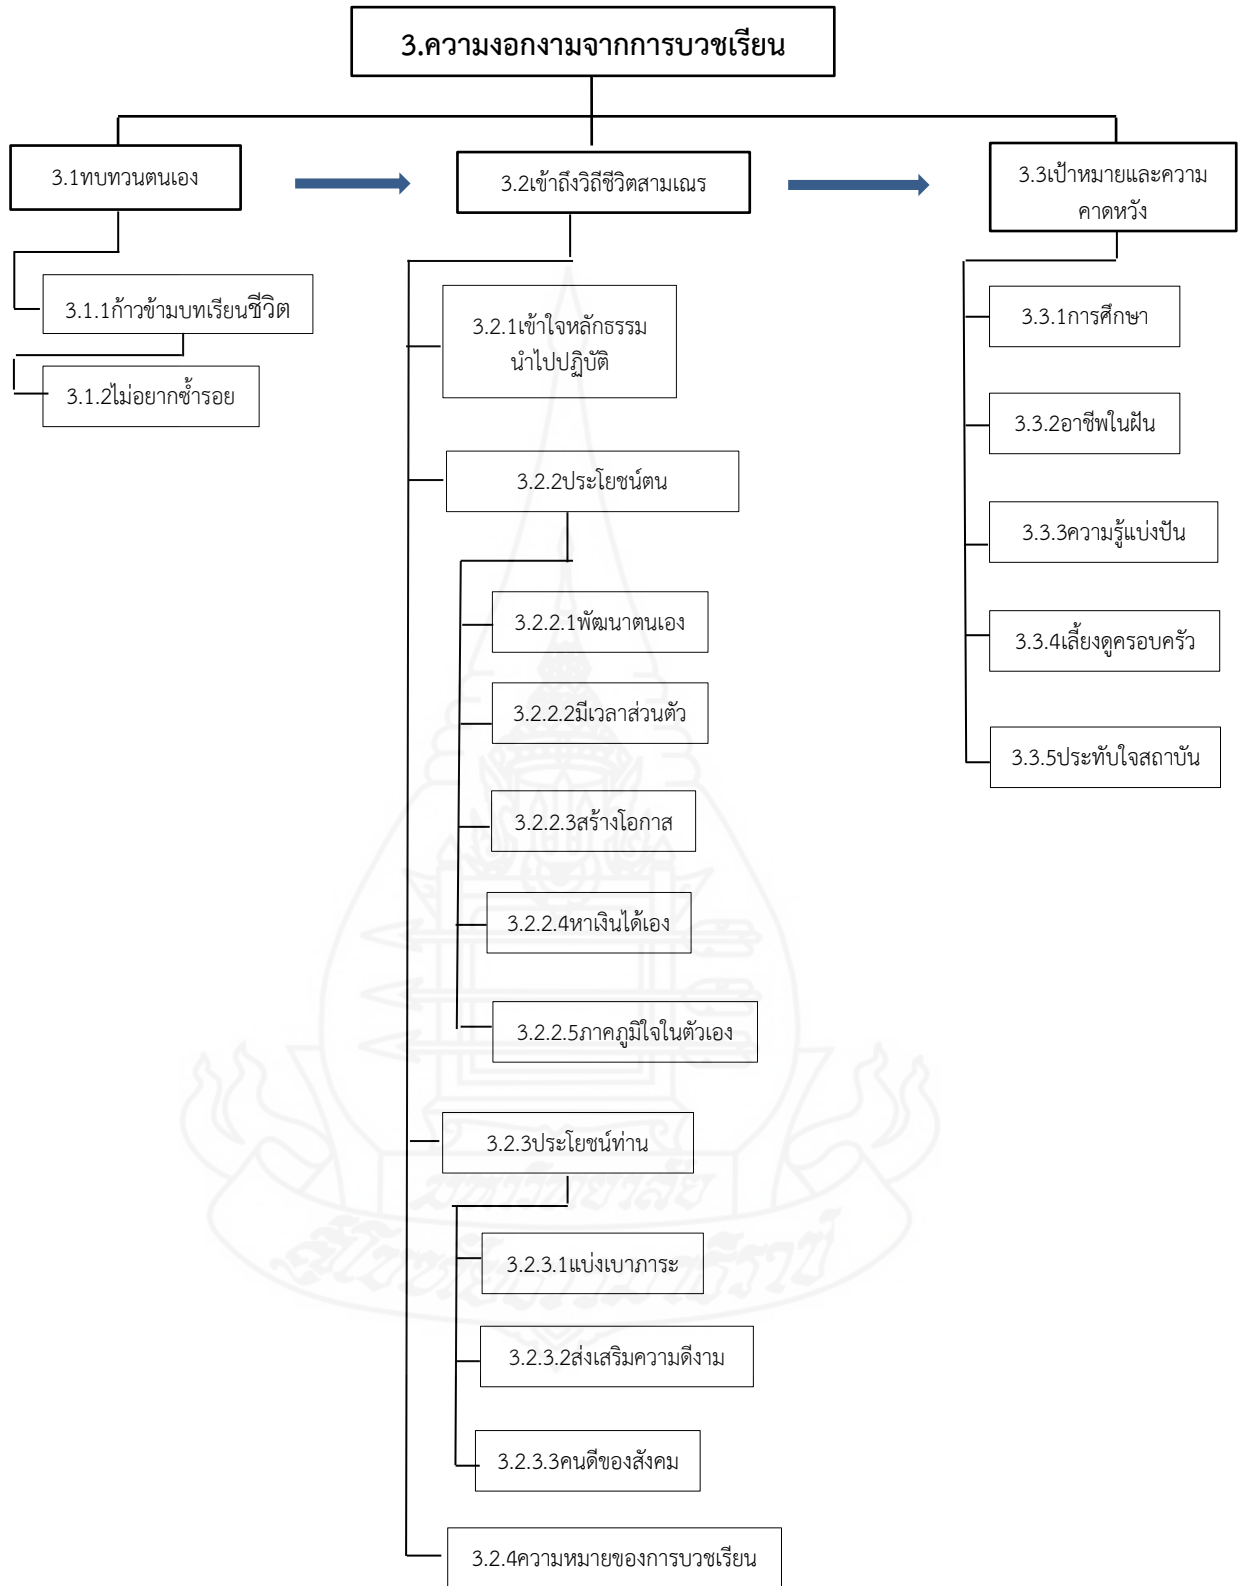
3.ความงอกงามจากการบวชเรียน

3.1ทบทวนตนเอง

3.1.1ก้าวข้ามบทเรียนชีวิต

3.1.2ไม่อยากซ้ำรอย

3.2เข้าถึงวิถีชีวิตสามเณร

3.2.1เข้าใจหลักธรรม นำไปปฏิบัติ

3.2.2ประโยชน์ตน

3.2.2.1พัฒนาตนเอง

3.2.2.2มีเวลาส่วนตัว

3.2.2.3สร้างโอกาส

3.2.2.4หาเงินได้เอง

3.2.2.5ภาคภูมิใจในตัวเอง

3.2.3ประโยชน์ท่าน

3.2.3.1แบ่งเบาภาระ

3.2.3.2ส่งเสริมความดีงาม

3.2.3.3คนดีของสังคม

3.2.4ความหมายของการบวชเรียน

3.3เป้าหมายและความคาดหวัง

3.3.1การศึกษา

3.3.2อาชีพในฝัน

3.3.3ความรู้แบ่งปัน

3.3.4เลี้ยงดูครอบครัว

3.3.5ประทับใจสถาบัน

มหาวิทยาลัยสุโขทัยธรรมาธิราช